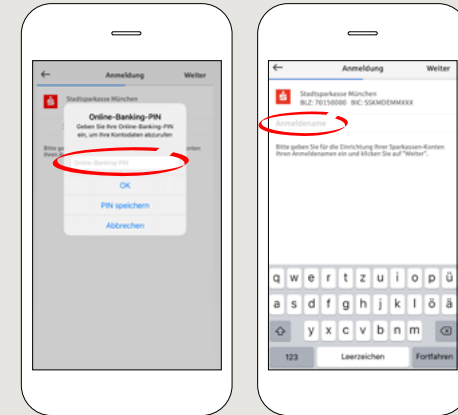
Anmeldung Weiter

Stadtsparkasse München

Online-Banking-PIN

Geben Sie Ihre Online-Banking-PIN ein, um Ihre Kontodaten abzurufen

Bitte ge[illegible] Konten Ihren An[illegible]

Online-Banking-PIN

OK

PIN speichern

Abbrechen

Anmeldung Weiter

Stadtsparkasse München
BLZ: 70150000 BIC: SSKMDEMMXXX

Anmeldename

Bitte geben Sie für die Einrichtung Ihrer Sparkassen-Konten Ihren Anmeldenamen ein und klicken Sie auf "Weiter".

q w e r t z u i o p ü
a s d f g h j k l ö ä
y x c v b n m
123 Leerzeichen Fortfahren